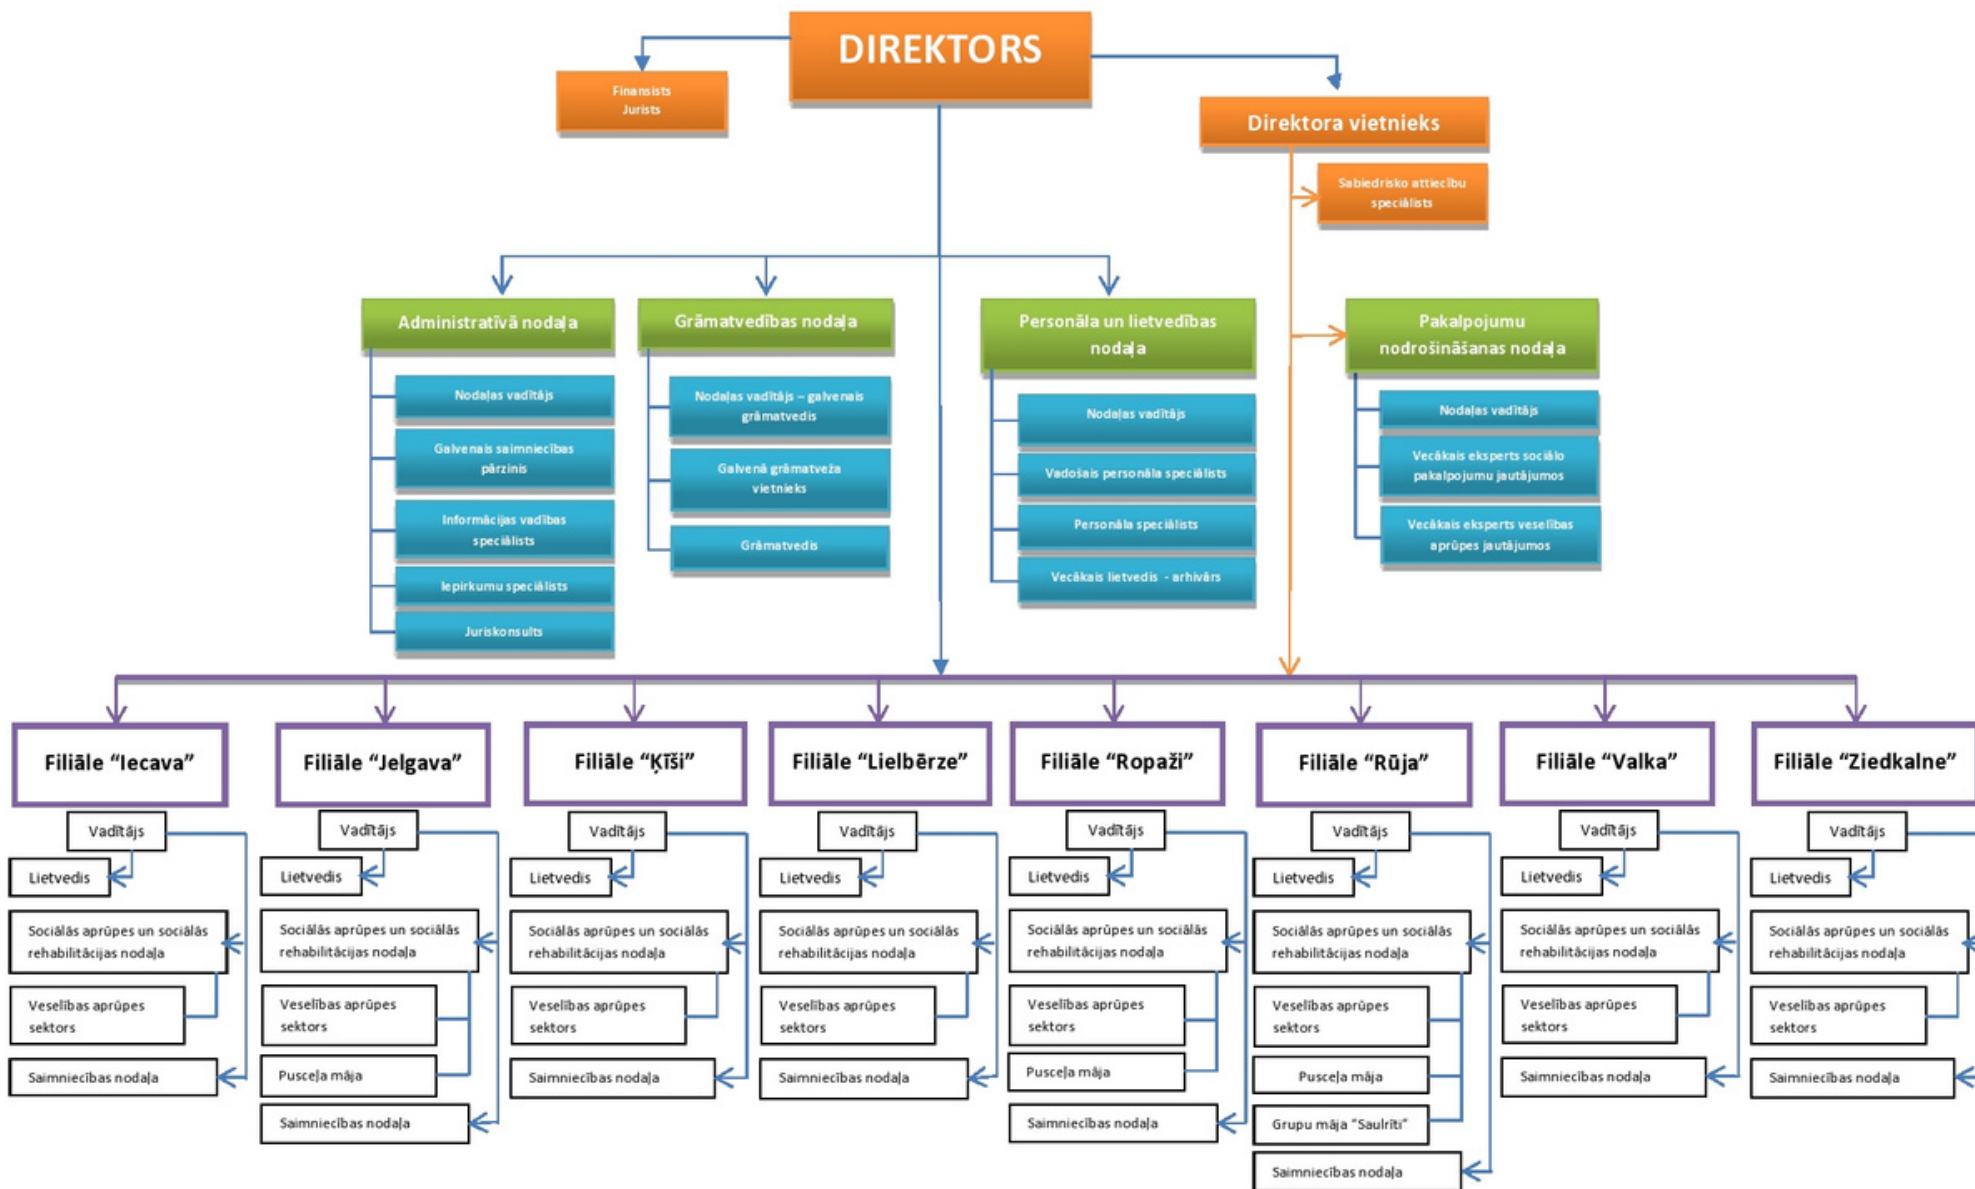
DIREKTORS

Finansists
Jurists

Direktora vietnieks

Sabiedrisko attiecību speciālists

Administratīvā nodaļa
Nodaļas vadītājs
Galvenais saimniecības pārzinis
Informācijas vadības speciālists
Iepirkumu speciālists
Juriskonsults

Grāmatvedības nodaļa
Nodaļas vadītājs – galvenais grāmatvedis
Galvenā grāmatveža vietnieks
Grāmatvedis

Personāla un lietvedības nodaļa
Nodaļas vadītājs
Vadošais personāla speciālists
Personāla speciālists
Vecākais lietvedis - arhivārs

Pakalpojumu nodrošināšanas nodaļa
Nodaļas vadītājs
Vecākais eksperts sociālo pakalpojumu jautājumos
Vecākais eksperts veselības aprūpes jautājumos

Filiāle "Iecava"
Vadītājs
Lietvedis
Sociālās aprūpes un sociālās rehabilitācijas nodaļa
Veselības aprūpes sektors
Saimniecības nodaļa

Filiāle "Jelgava"
Vadītājs
Lietvedis
Sociālās aprūpes un sociālās rehabilitācijas nodaļa
Veselības aprūpes sektors
Pusceļa māja
Saimniecības nodaļa

Filiāle "Ķīši"
Vadītājs
Lietvedis
Sociālās aprūpes un sociālās rehabilitācijas nodaļa
Veselības aprūpes sektors
Saimniecības nodaļa

Filiāle "Lielbērze"
Vadītājs
Lietvedis
Sociālās aprūpes un sociālās rehabilitācijas nodaļa
Veselības aprūpes sektors
Saimniecības nodaļa

Filiāle "Ropaži"
Vadītājs
Lietvedis
Sociālās aprūpes un sociālās rehabilitācijas nodaļa
Veselības aprūpes sektors
Pusceļa māja
Saimniecības nodaļa

Filiāle "Rūja"
Vadītājs
Lietvedis
Sociālās aprūpes un sociālās rehabilitācijas nodaļa
Veselības aprūpes sektors
Pusceļa māja
Grupu māja "Saulrīti"
Saimniecības nodaļa

Filiāle "Valka"
Vadītājs
Lietvedis
Sociālās aprūpes un sociālās rehabilitācijas nodaļa
Veselības aprūpes sektors
Saimniecības nodaļa

Filiāle "Ziedkalne"
Vadītājs
Lietvedis
Sociālās aprūpes un sociālās rehabilitācijas nodaļa
Veselības aprūpes sektors
Saimniecības nodaļa